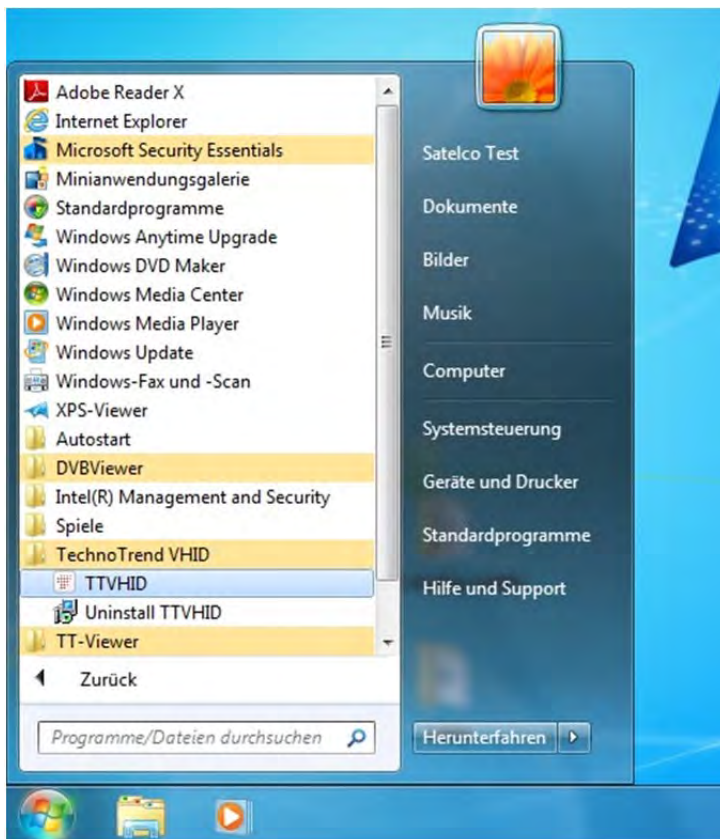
Adobe Reader X
Internet Explorer
Microsoft Security Essentials
Minianwendungsgalerie
Standardprogramme
Windows Anytime Upgrade
Windows DVD Maker
Windows Media Center
Windows Media Player
Windows Update
Windows-Fax und -Scan
XPS-Viewer
Autostart
DVBViewer
Intel(R) Management and Security
Spiele
TechnoTrend VHID
TTVHID
Uninstall TTVHID
TT-Viewer
Zurück
Programme/Dateien durchsuchen

Satelco Test
Dokumente
Bilder
Musik
Computer
Systemsteuerung
Geräte und Drucker
Standardprogramme
Hilfe und Support
Herunterfahren